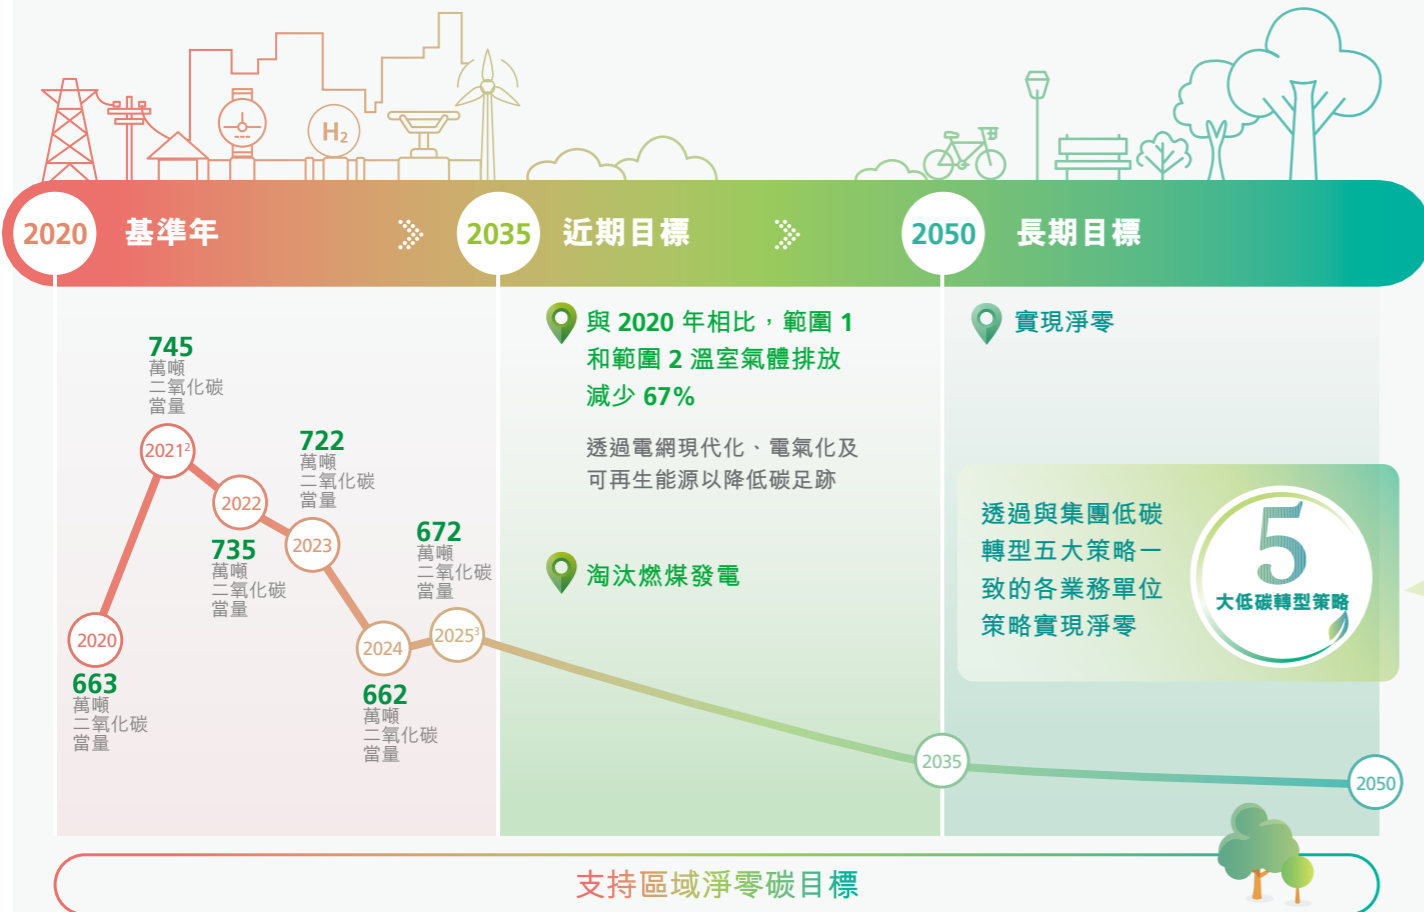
$H_2$

2020 基準年

2035 近期目標

2050 長期目標

745 萬噸 二氧化碳 當量

$2021^2$

722 萬噸 二氧化碳 當量

2022

735 萬噸 二氧化碳 當量

2023

672 萬噸 二氧化碳 當量

2020

663 萬噸 二氧化碳 當量

2024

$2025^3$

662 萬噸 二氧化碳 當量

與 2020 年相比，範圍 1 和範圍 2 溫室氣體排放減少 67%

透過電網現代化、電氣化及可再生能源以降低碳足跡

淘汰燃煤發電

2035

實現淨零

透過與集團低碳轉型五大策略一致的各業務單位策略實現淨零

5

大低碳轉型策略

2050

支持區域淨零碳目標